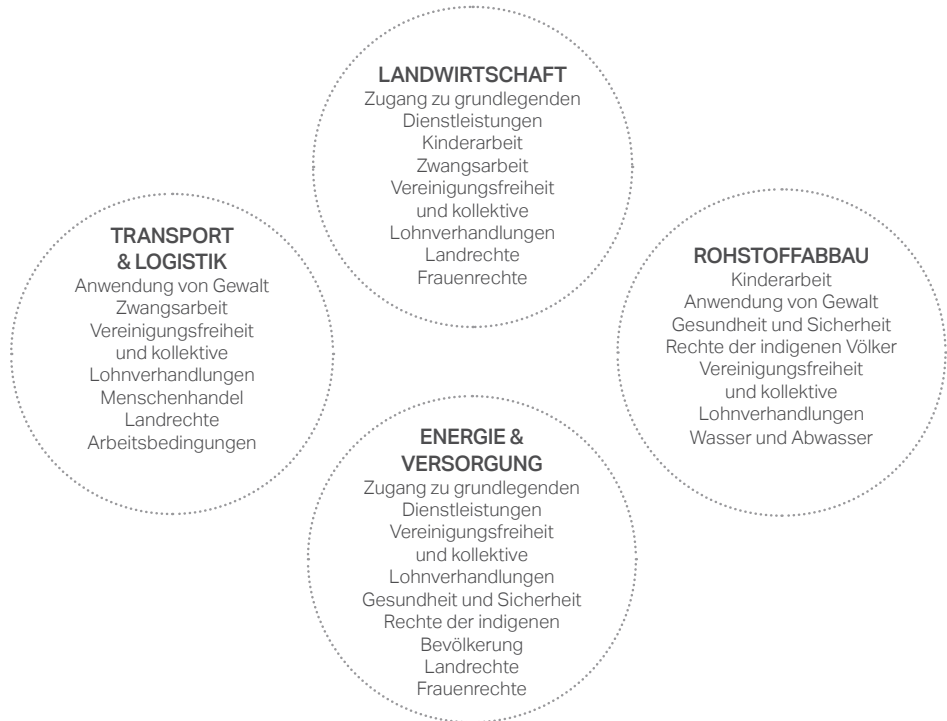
LANDWIRTSCHAFT
Zugang zu grundlegenden Dienstleistungen
Kinderarbeit
Zwangsarbeit
Vereinigungsfreiheit und kollektive Lohnverhandlungen
Landrechte
Frauenrechte

TRANSPORT & LOGISTIK
Anwendung von Gewalt
Zwangsarbeit
Vereinigungsfreiheit und kollektive Lohnverhandlungen
Menschenhandel
Landrechte
Arbeitsbedingungen

ROHSTOFFABBAU
Kinderarbeit
Anwendung von Gewalt
Gesundheit und Sicherheit
Rechte der indigenen Völker
Vereinigungsfreiheit und kollektive Lohnverhandlungen
Wasser und Abwasser

ENERGIE & VERSORGUNG
Zugang zu grundlegenden Dienstleistungen
Vereinigungsfreiheit und kollektive Lohnverhandlungen
Gesundheit und Sicherheit
Rechte der indigenen Bevölkerung
Landrechte
Frauenrechte